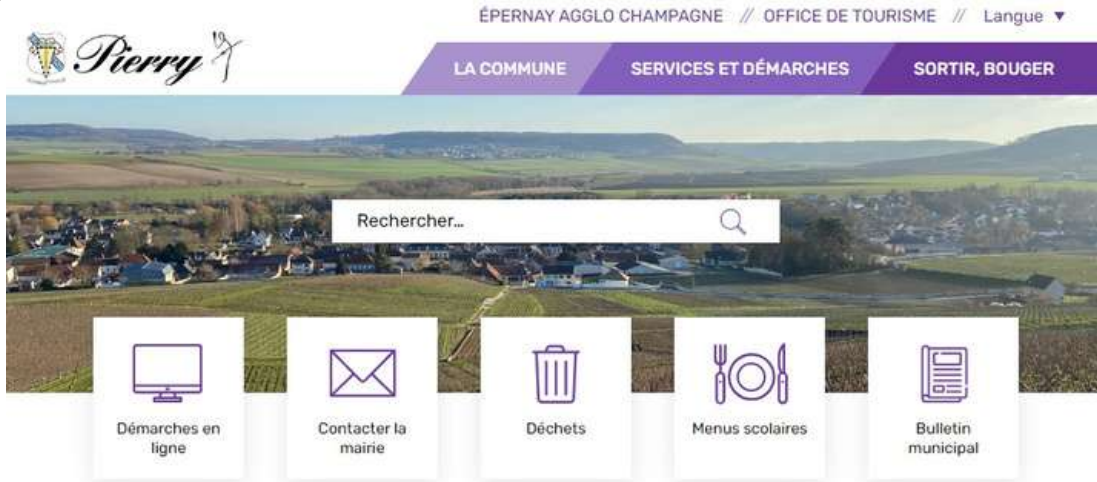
ÉPERNAY AGGLO CHAMPAGNE // OFFICE DE TOURISME // Langue ▼

Pierry

LA COMMUNE

SERVICES ET DÉMARCHES

SORTIR, BOUGER

Rechercher...

Démarches en ligne

Contacter la mairie

Déchets

Menus scolaires

Bulletin municipal